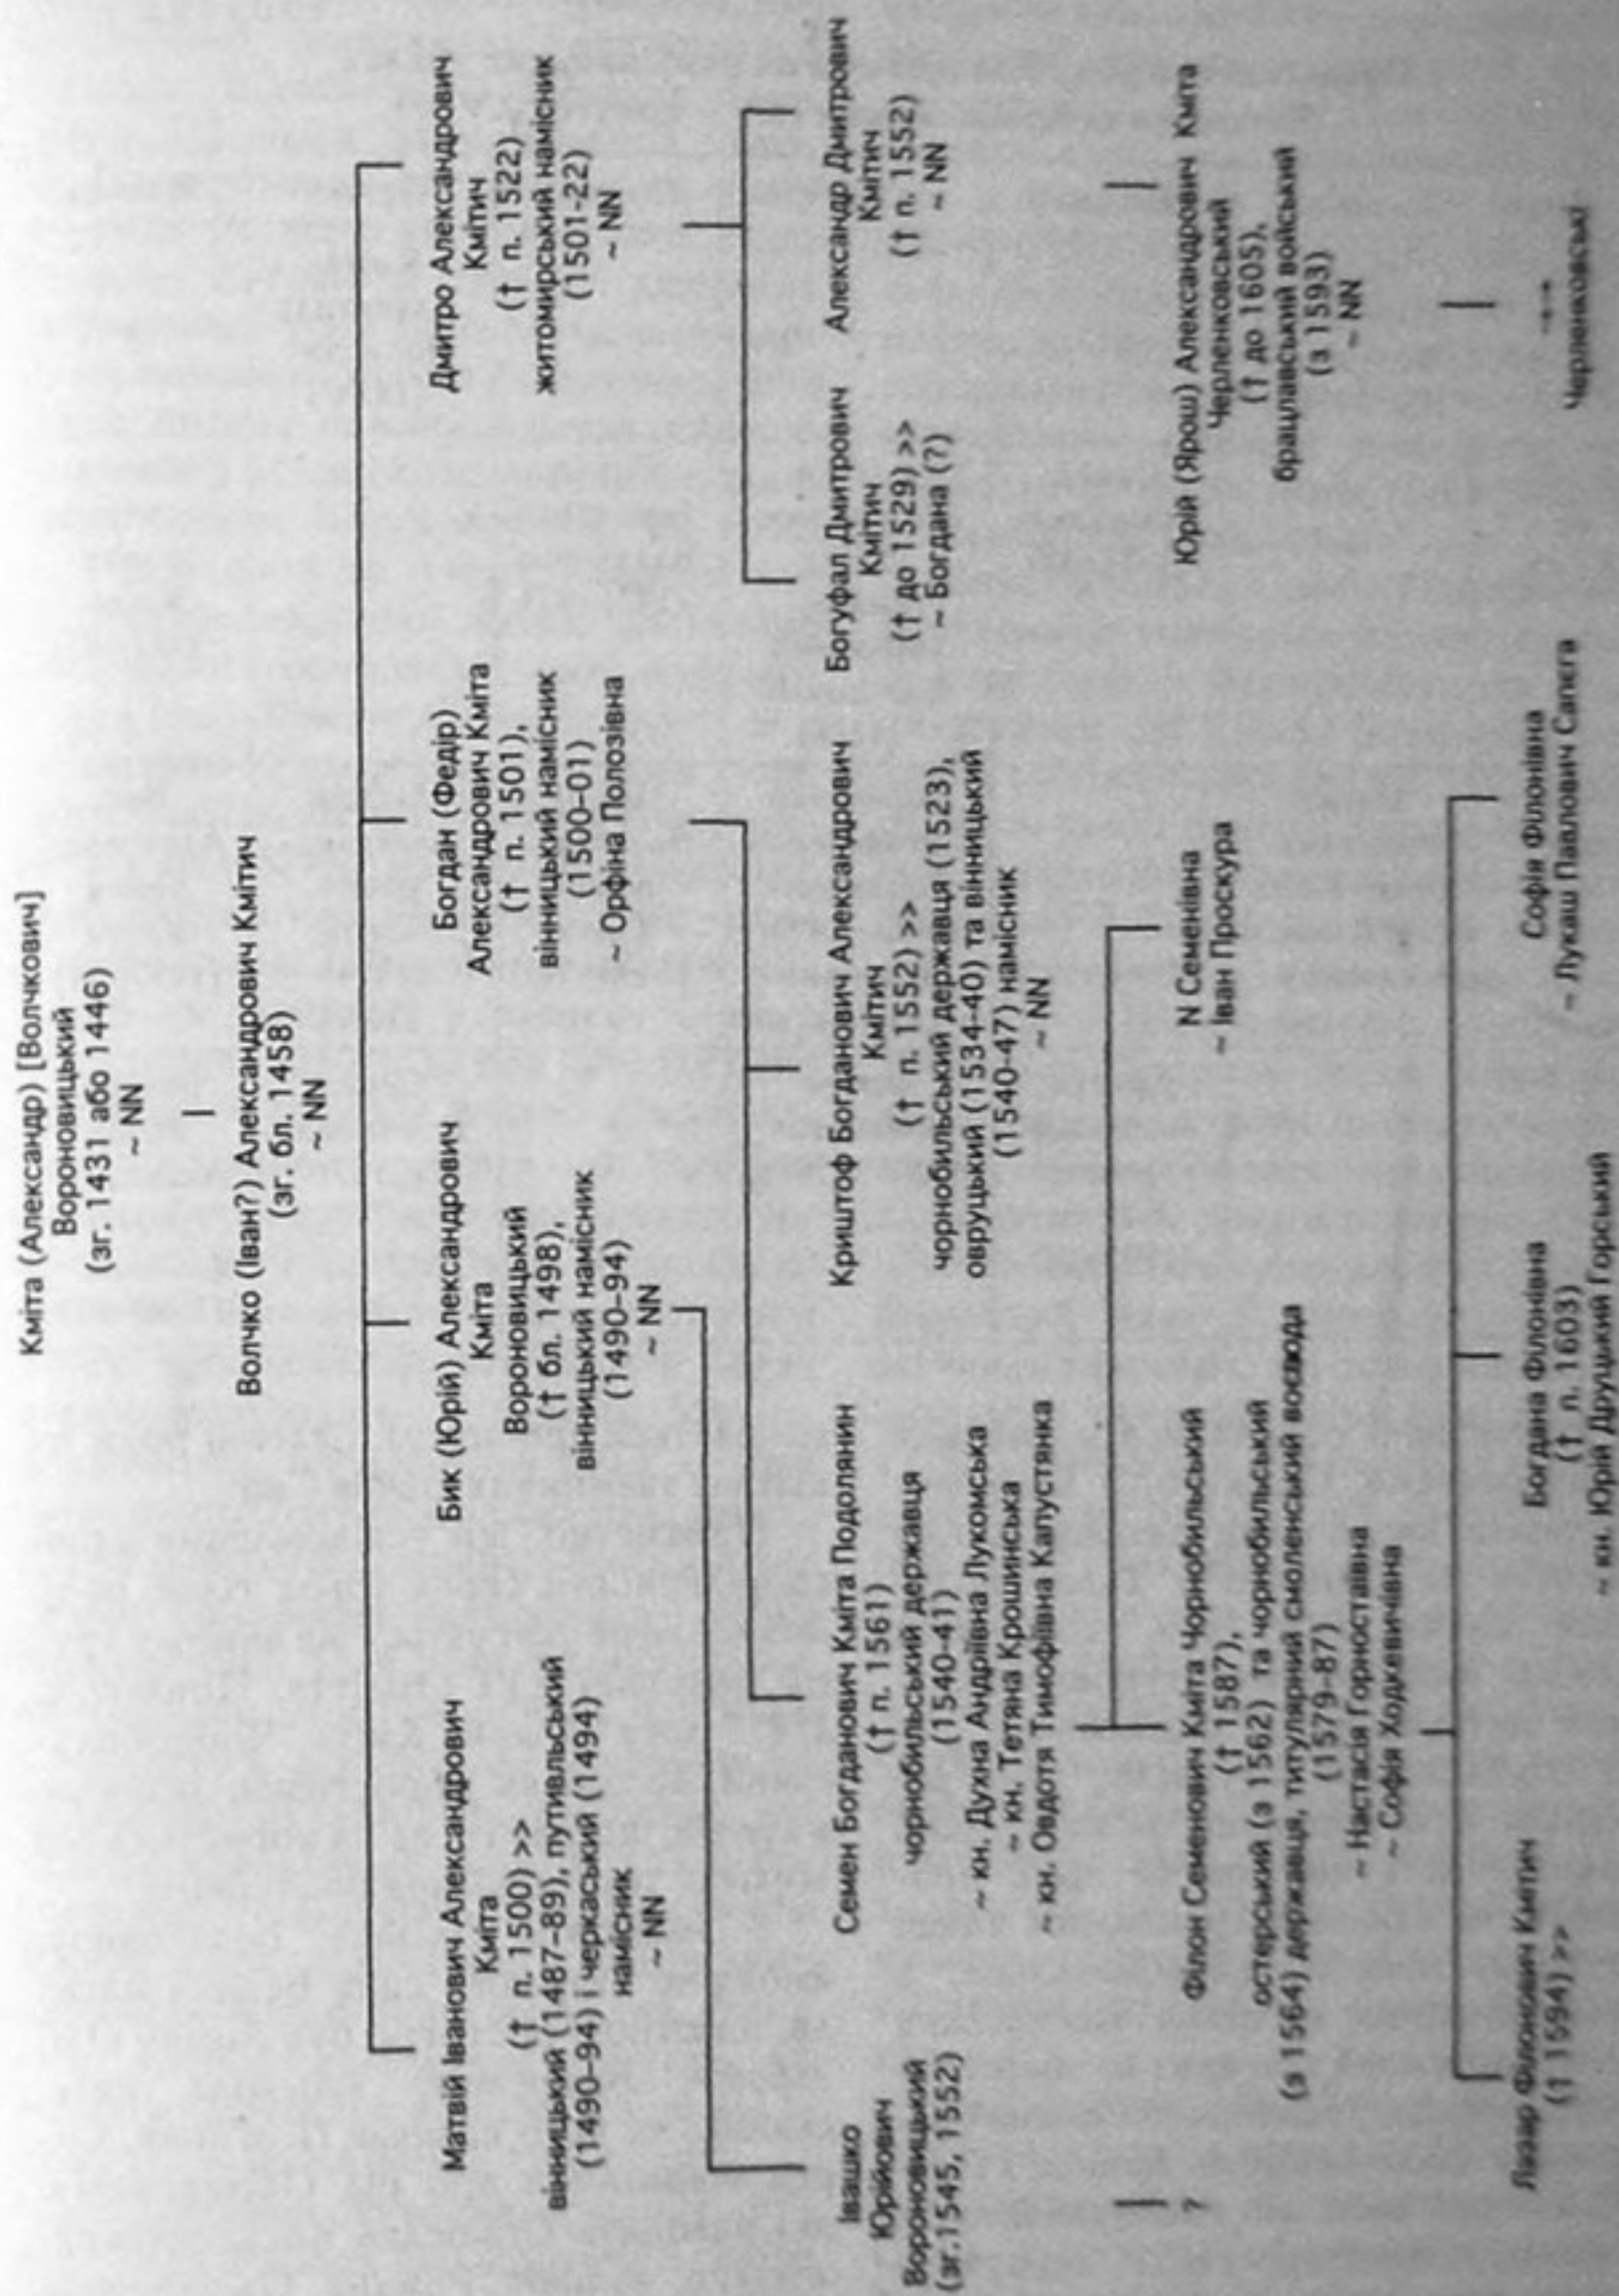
Кміта (Александр) [Волчкович]
Вороновицький
(зг. 1431 або 1446)
~ NN

Волчко (Іван?) Александрович Кмітич
(зг. бл. 1458)
~ NN

Матвій Іванович Александрович
Кміта
(† п. 1500) >>
вінницький (1487–89), путивльський (1490–94) і черкаський (1494) намісник
~ NN

Бик (Юрій) Александрович
Кміта
Вороновицький
(† бл. 1498),
вінницький намісник
(1490–94)
~ NN

Богдан (Федір)
Александрович Кміта
(† п. 1501),
вінницький намісник
(1500–01)
~ Орфіна Полозівна

Дмитро Александрович
Кмітич
(† п. 1522)
житомирський намісник
(1501-22)
~ NN

Івашко
Юрійович
Вороновицький
(зг.1545, 1552)

Семен Богданович Кміта Подолянин
(† п. 1561)
чорнобильський державця
(1540-41)
~ кн. Духна Андріївна Лукомська
~ кн. Тетяна Крошинська
~ кн. Овдотя Тимофіївна Капустянка

Криштоф Богданович Александрович
Кмітич
(† п. 1552) >>
чорнобильський державця (1523),
овруцький (1534-40) та вінницький (1540-47) намісник
~ NN

Богуфал Дмитрович
Кмітич
(† до 1529) >>
~ Богдана (?)

Александр Дмитрович
Кмітич
(† п. 1552)
~ NN

?

Філон Семенович Кміта Чорнобильський
(† 1587),
остерський (з 1562) та чорнобильський (з 1564) державця, титулярний смоленський воєвода
(1579-87)
~ Настасія Горностаївна
~ Софія Ходкевичівна

N Семенівна
~ Іван Проскура

Юрій (Ярош) Александрович Кміта
Черленковський
(† до 1605),
брацлавський войський
(з 1593)
~ NN

Лазар Філонович Кмітич
(† 1594) >>

Богдана Філонівна
(† п. 1603)
~ кн. Юрій Друцький Горський

Софія Філонівна
~ Лукаш Павлович Сапега

Черленковські